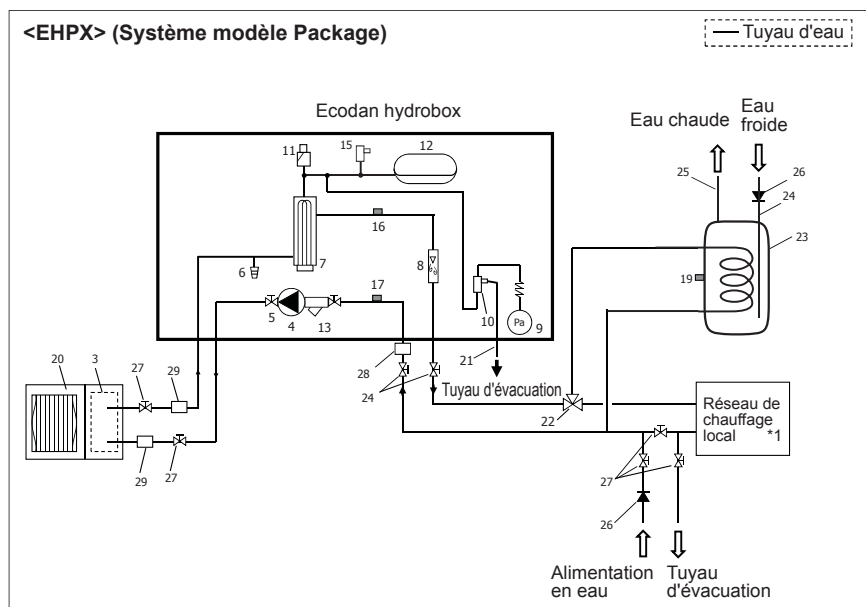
<EHPX> (Système modèle Package)

Tuyau d'eau

Ecodan hydrobox

Eau chaude

Eau froide

11 15 12

16

6 7 8

17

5 4 13 10 9 Pa

25 26 24 23

19

20 3

27 29

28

21

Tuyau d'évacuation

24

22

Réseau de chauffage local *1

29 27

27

26

Alimentation en eau

Tuyau d'évacuation